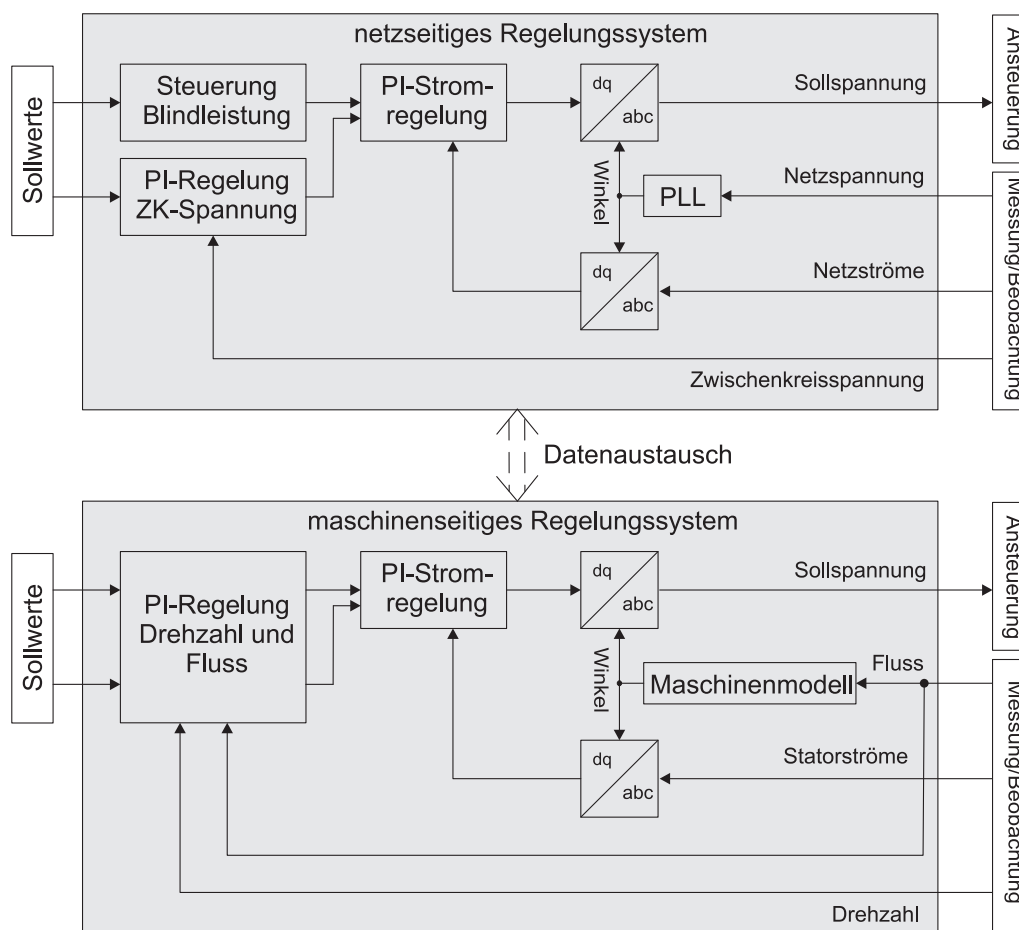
netzseitiges Regelungssystem

Sollwerte

Steuerung Blindleistung

PI-Regelung ZK-Spannung

PI-Stromregelung

dq
abc

Sollspannung

Ansteuerung

Winkel

PLL

Netzspannung

dq
abc

Netzströme

Zwischenkreisspannung

Messung/Beobachtung

Datenaustausch

maschinenseitiges Regelungssystem

Sollwerte

PI-Regelung Drehzahl und Fluss

PI-Stromregelung

dq
abc

Sollspannung

Ansteuerung

Winkel

Maschinenmodell

Fluss

dq
abc

Statorströme

Drehzahl

Messung/Beobachtung